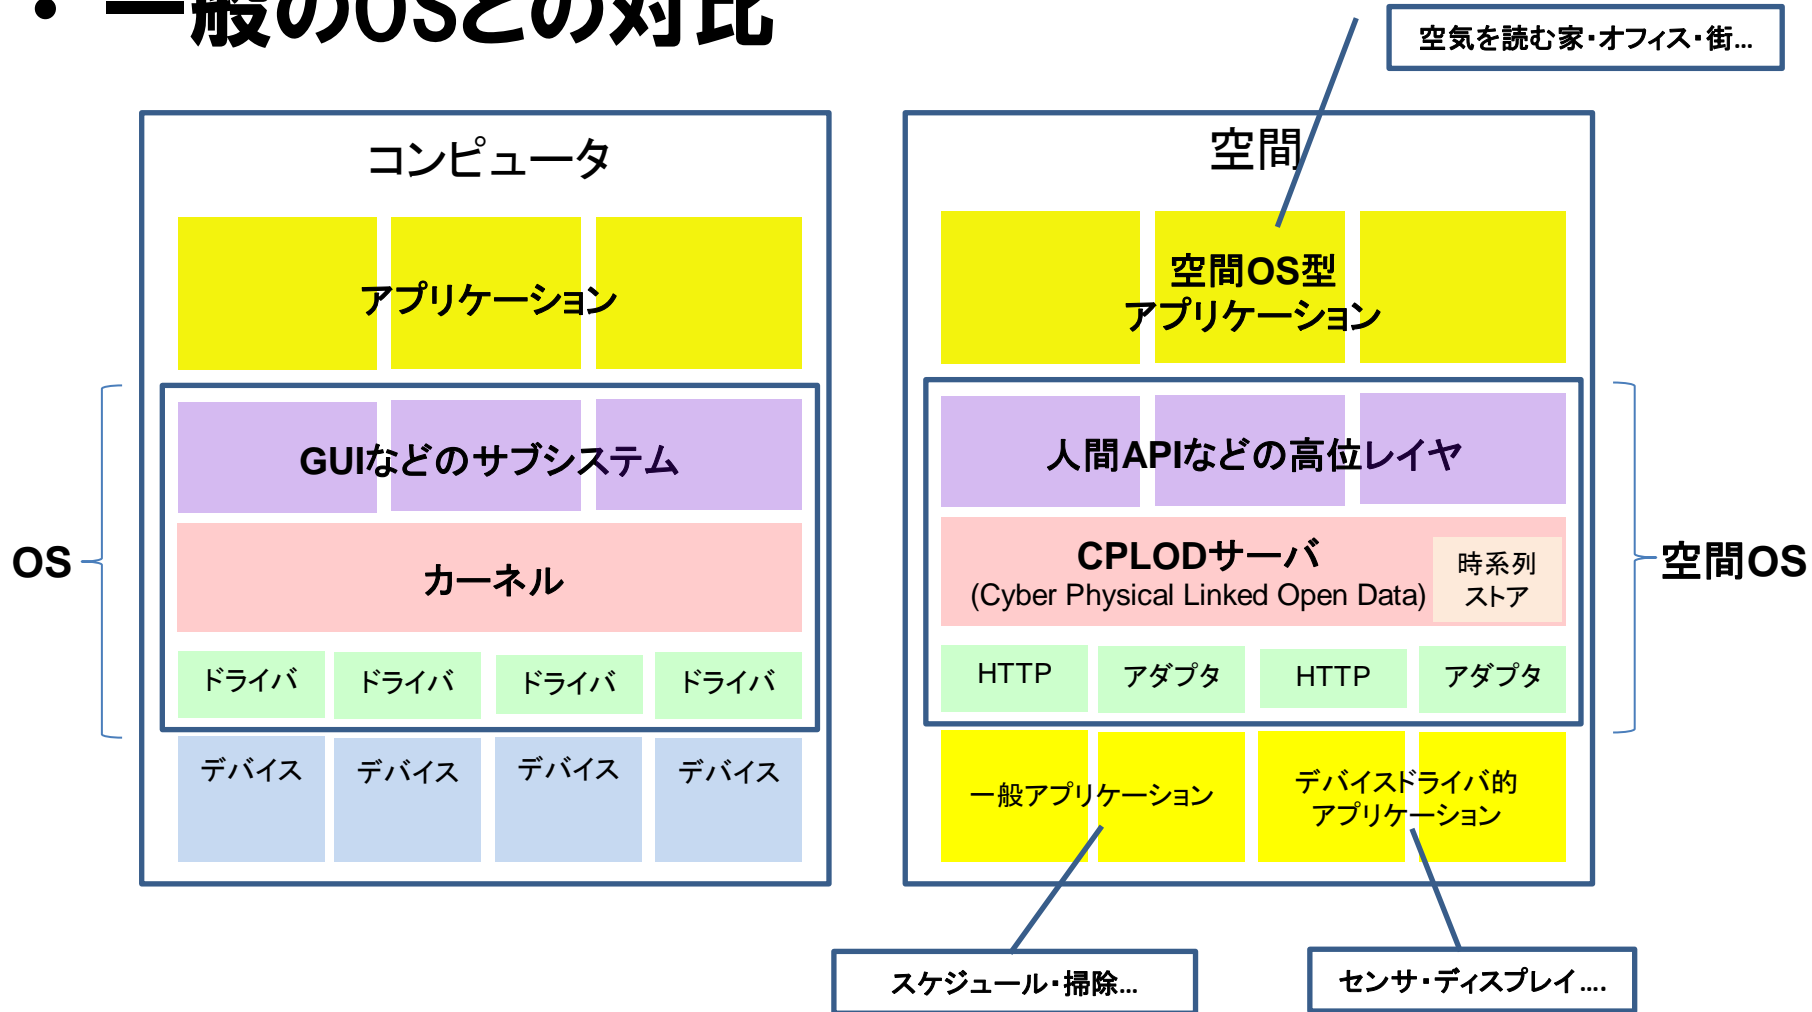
• 一般のOSとの対比

空気を読む家・オフィス・街...

コンピュータ

アプリケーション

GUIなどのサブシステム

カーネル

ドライバ ドライバ ドライバ ドライバ

デバイス デバイス デバイス デバイス

OS

空間

空間OS型
アプリケーション

人間APIなどの高位レイヤ

CPLODサーバ
(Cyber Physical Linked Open Data)

時系列
ストア

HTTP アダプタ HTTP アダプタ

一般アプリケーション

デバイスドライバ的
アプリケーション

空間OS

スケジュール・掃除...

センサ・ディスプレイ....